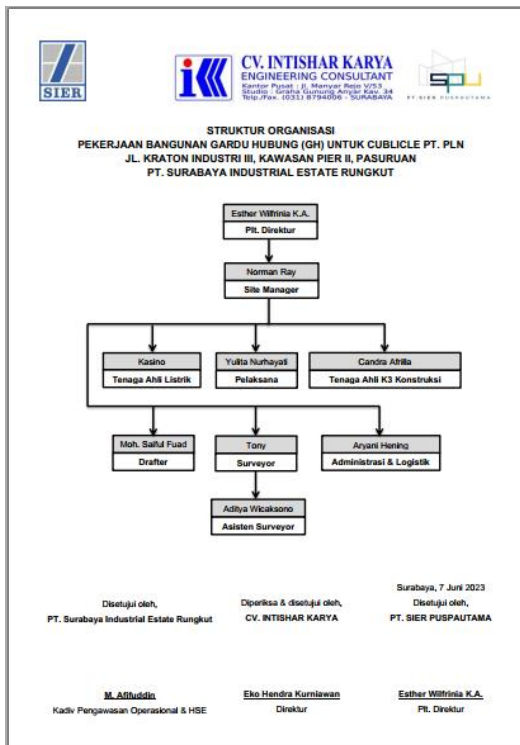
SIER

CV. INTISHAR KARYA
ENGINEERING CONSULTANT
Kantor Pusat : Jl. Manyar Rejo V/53
Studio : Graha Gunung Anyar Kav. 34
Telp./Fax. (031) 8794006 - SURABAYA

PT. SIER PUSPAUTAMA

STRUKTUR ORGANISASI
PEKERJAAN BANGUNAN GARDU HUBUNG (GH) UNTUK CUBICLE PT. PLN
JL. KRATON INDUSTRI III, KAWASAN PIER II, PASURUAN
PT. SURABAYA INDUSTRIAL ESTATE RUNGKUT

Esther Wilfrinia K.A.
Plt. Direktur

Norman Ray
Site Manager

Kasino
Tenaga Ahli Listrik

Yulita Nurhayati
Pelaksana

Candra Afrilla
Tenaga Ahli K3 Konstruksi

Moh. Saiful Fuad
Drafter

Tony
Surveyor

Aryani Hening
Administrasi & Logistik

Aditya Wicaksono
Asisten Surveyor

Disetujui oleh,
PT. Surabaya Industrial Estate Rungkut

Diperiksa & disetujui oleh,
CV. INTISHAR KARYA

Surabaya, 7 Juni 2023
Disetujui oleh,
PT. SIER PUSPAUTAMA

M. Afifuddin
Kadiv Pengawasan Operasional & HSE

Eko Hendra Kurniawan
Direktur

Esther Wilfrinia K.A.
Plt. Direktur